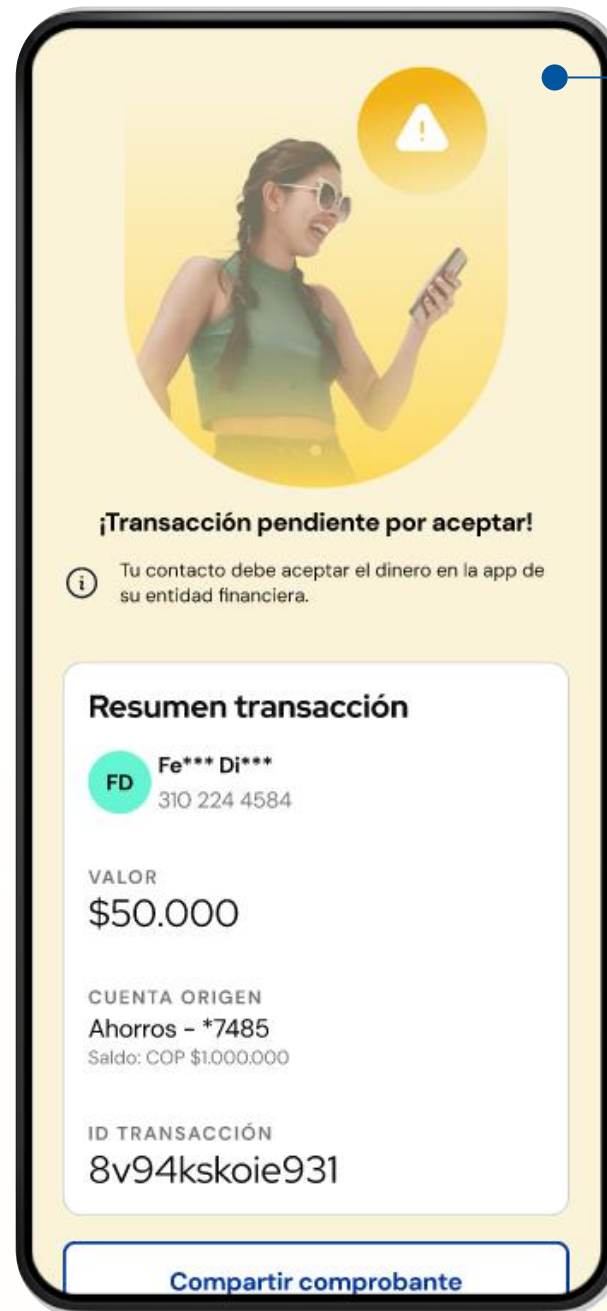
¡Transacción pendiente por aceptar!

Tu contacto debe aceptar el dinero en la app de su entidad financiera.

Resumen transacción

FD
Fe*** Di***
310 224 4584

VALOR
$50.000

CUENTA ORIGEN
Ahorros - *7485
Saldo: COP $1.000.000

ID TRANSACCIÓN
8v94kskoie931

Compartir comprobante